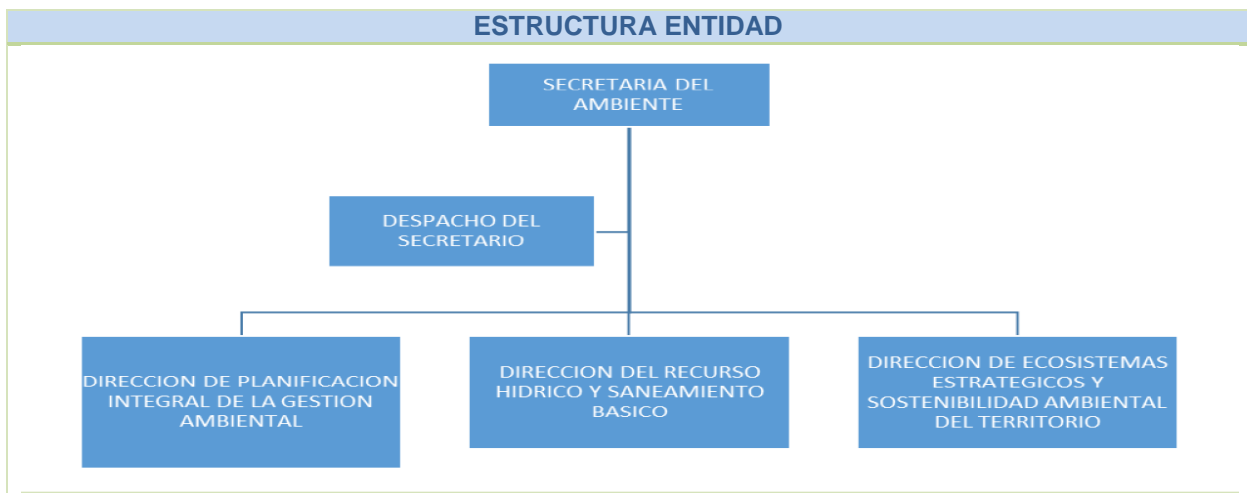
ESTRUCTURA ENTIDAD

SECRETARIA DEL AMBIENTE

DESPACHO DEL SECRETARIO

DIRECCION DE PLANIFICACION INTEGRAL DE LA GESTION AMBIENTAL

DIRECCION DEL RECURSO HIDRICO Y SANEAMIENTO BASICO

DIRECCION DE ECOSISTEMAS ESTRATEGICOS Y SOSTENIBILIDAD AMBIENTAL DEL TERRITORIO